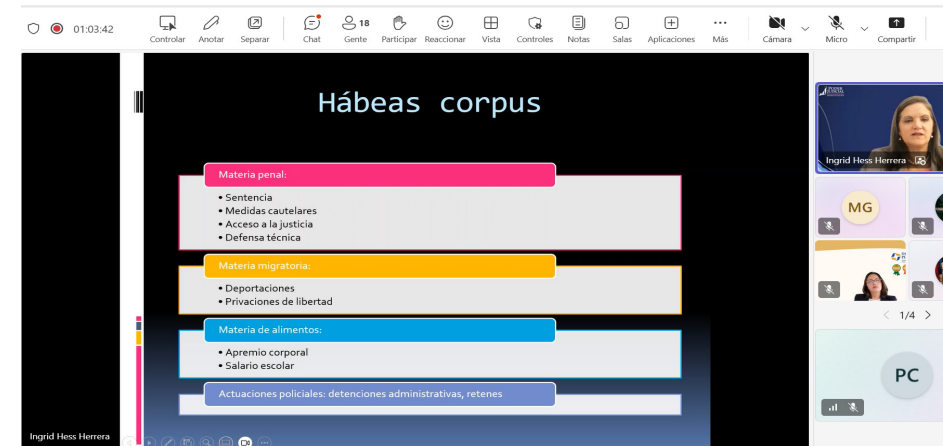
01:03:42

Controlar Anotar Separar Chat 18 Gente Participar Reaccionar Vista Controles Notas Salas Aplicaciones Más Cámara Micro Compartir

Hábeas corpus

Materia penal:
• Sentencia
• Medidas cautelares
• Acceso a la justicia
• Defensa técnica

Materia migratoria:
• Deportaciones
• Privaciones de libertad

Materia de alimentos:
• Apremio corporal
• Salario escolar

Actuaciones policiales: detenciones administrativas, retenes

Ingrid Hess Herrera

Ingrid Hess Herrera

MG

1/4

PC